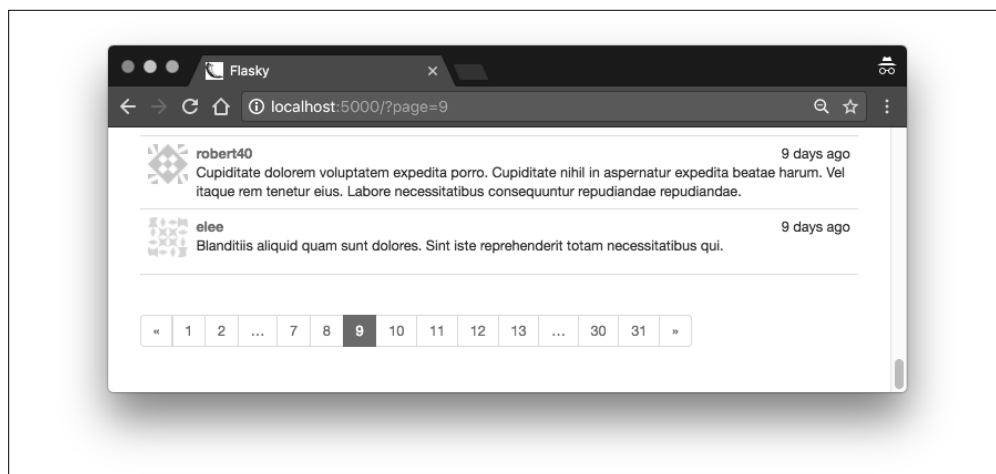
Flasky

localhost:5000/?page=9

robert40
9 days ago
Cupiditate dolorem voluptatem expedita porro. Cupiditate nihil in aspernatur expedita beatae harum. Vel itaque rem tenetur eius. Labore necessitatibus consequuntur repudiandae repudiandae.

elee
9 days ago
Blanditiis aliquid quam sunt dolores. Sint iste reprehenderit totam necessitatibus qui.

« 1 2 … 7 8 9 10 11 12 13 … 30 31 »